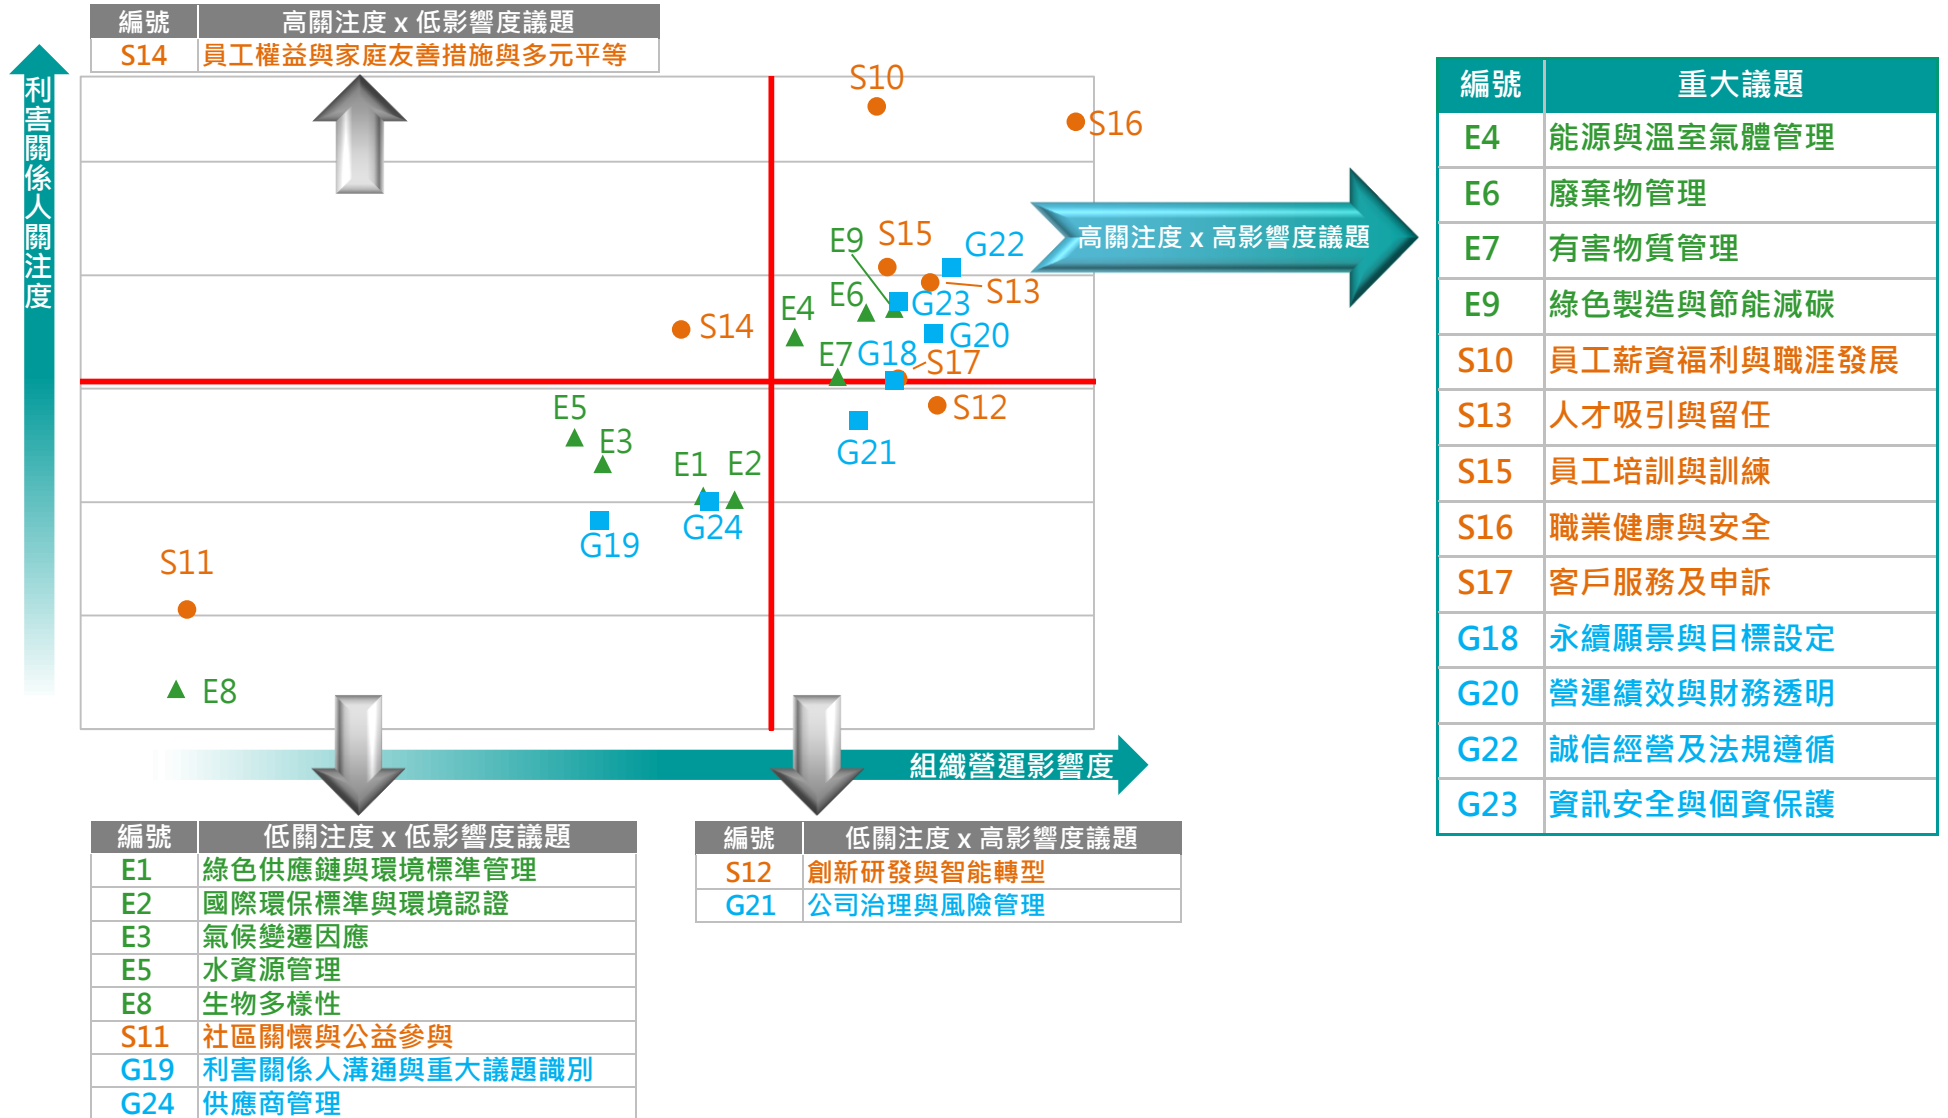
| 編號 | 高關注度 x 低影響度議題 |
|---|---|
| S14 | 員工權益與家庭友善措施與多元平等 |

利害關係人關注度

S10
S16
E9 S15 G22
E6 G23 S13
E4
S14
G20
E7 G18 S17
S12
E5
E3
E1 E2
G21
G24
G19
S11
E8

高關注度 x 高影響度議題

組織營運影響度

| 編號 | 重大議題 |
|---|---|
| E4 | 能源與溫室氣體管理 |
| E6 | 廢棄物管理 |
| E7 | 有害物質管理 |
| E9 | 綠色製造與節能減碳 |
| S10 | 員工薪資福利與職涯發展 |
| S13 | 人才吸引與留任 |
| S15 | 員工培訓與訓練 |
| S16 | 職業健康與安全 |
| S17 | 客戶服務及申訴 |
| G18 | 永續願景與目標設定 |
| G20 | 營運績效與財務透明 |
| G22 | 誠信經營及法規遵循 |
| G23 | 資訊安全與個資保護 |

| 編號 | 低關注度 x 低影響度議題 |
|---|---|
| E1 | 綠色供應鏈與環境標準管理 |
| E2 | 國際環保標準與環境認證 |
| E3 | 氣候變遷因應 |
| E5 | 水資源管理 |
| E8 | 生物多樣性 |
| S11 | 社區關懷與公益參與 |
| G19 | 利害關係人溝通與重大議題識別 |
| G24 | 供應商管理 |

| 編號 | 低關注度 x 高影響度議題 |
|---|---|
| S12 | 創新研發與智能轉型 |
| G21 | 公司治理與風險管理 |